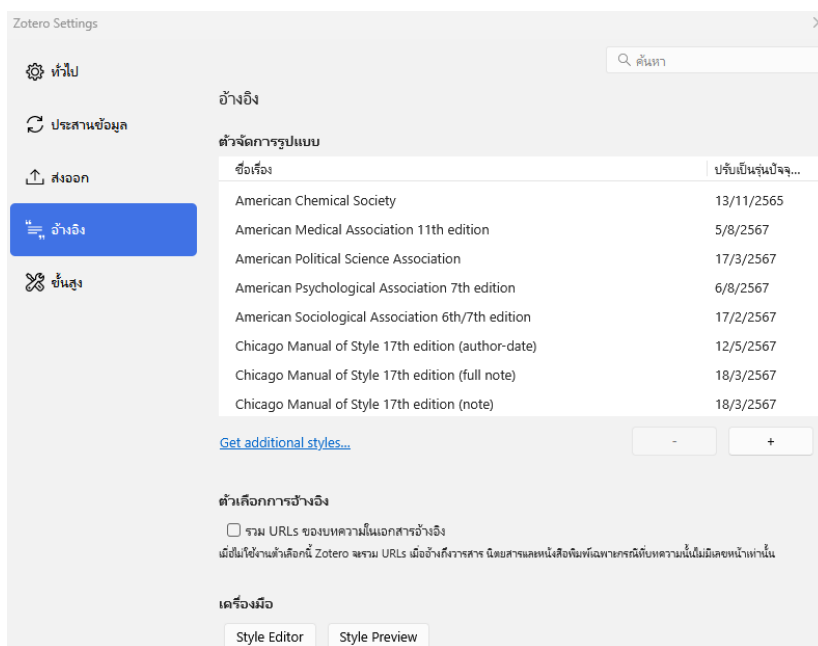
Zotero Settings

ทั่วไป

ประสานข้อมูล

ส่งออก

อ้างอิง

ขั้นสูง

ค้นหา

อ้างอิง

ตัวจัดการรูปแบบ

| ชื่อเรื่อง | ปรับเป็นรุ่นปัจจุ... |
|---|---|
| American Chemical Society | 13/11/2565 |
| American Medical Association 11th edition | 5/8/2567 |
| American Political Science Association | 17/3/2567 |
| American Psychological Association 7th edition | 6/8/2567 |
| American Sociological Association 6th/7th edition | 17/2/2567 |
| Chicago Manual of Style 17th edition (author-date) | 12/5/2567 |
| Chicago Manual of Style 17th edition (full note) | 18/3/2567 |
| Chicago Manual of Style 17th edition (note) | 18/3/2567 |

Get additional styles...

-

+

ตัวเลือกการอ้างอิง

รวม URLs ของบทความในเอกสารอ้างอิง

เมื่อไม่ใช้งานตัวเลือกนี้ Zotero จะรวม URLs เมื่ออ้างถึงวารสาร นิตยสารและหนังสือพิมพ์เฉพาะกรณีที่บทความนั้นไม่มีเลขหน้าเท่านั้น

เครื่องมือ

Style Editor

Style Preview